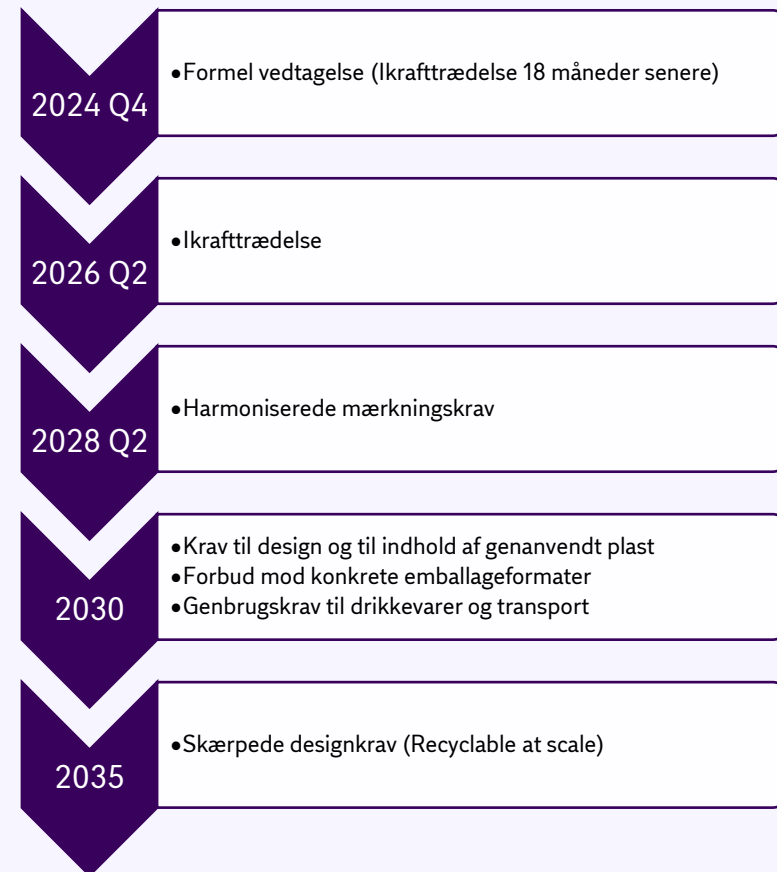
2024 Q4

• Formel vedtagelse (Ikrafttrædelse 18 måneder senere)

2026 Q2

• Ikrafttrædelse

2028 Q2

• Harmoniserede mærkningskrav

2030

• Krav til design og til indhold af genanvendt plast
• Forbud mod konkrete emballageformater
• Genbrugskrav til drikkevarer og transport

2035

• Skærpede designkrav (Recyclable at scale)